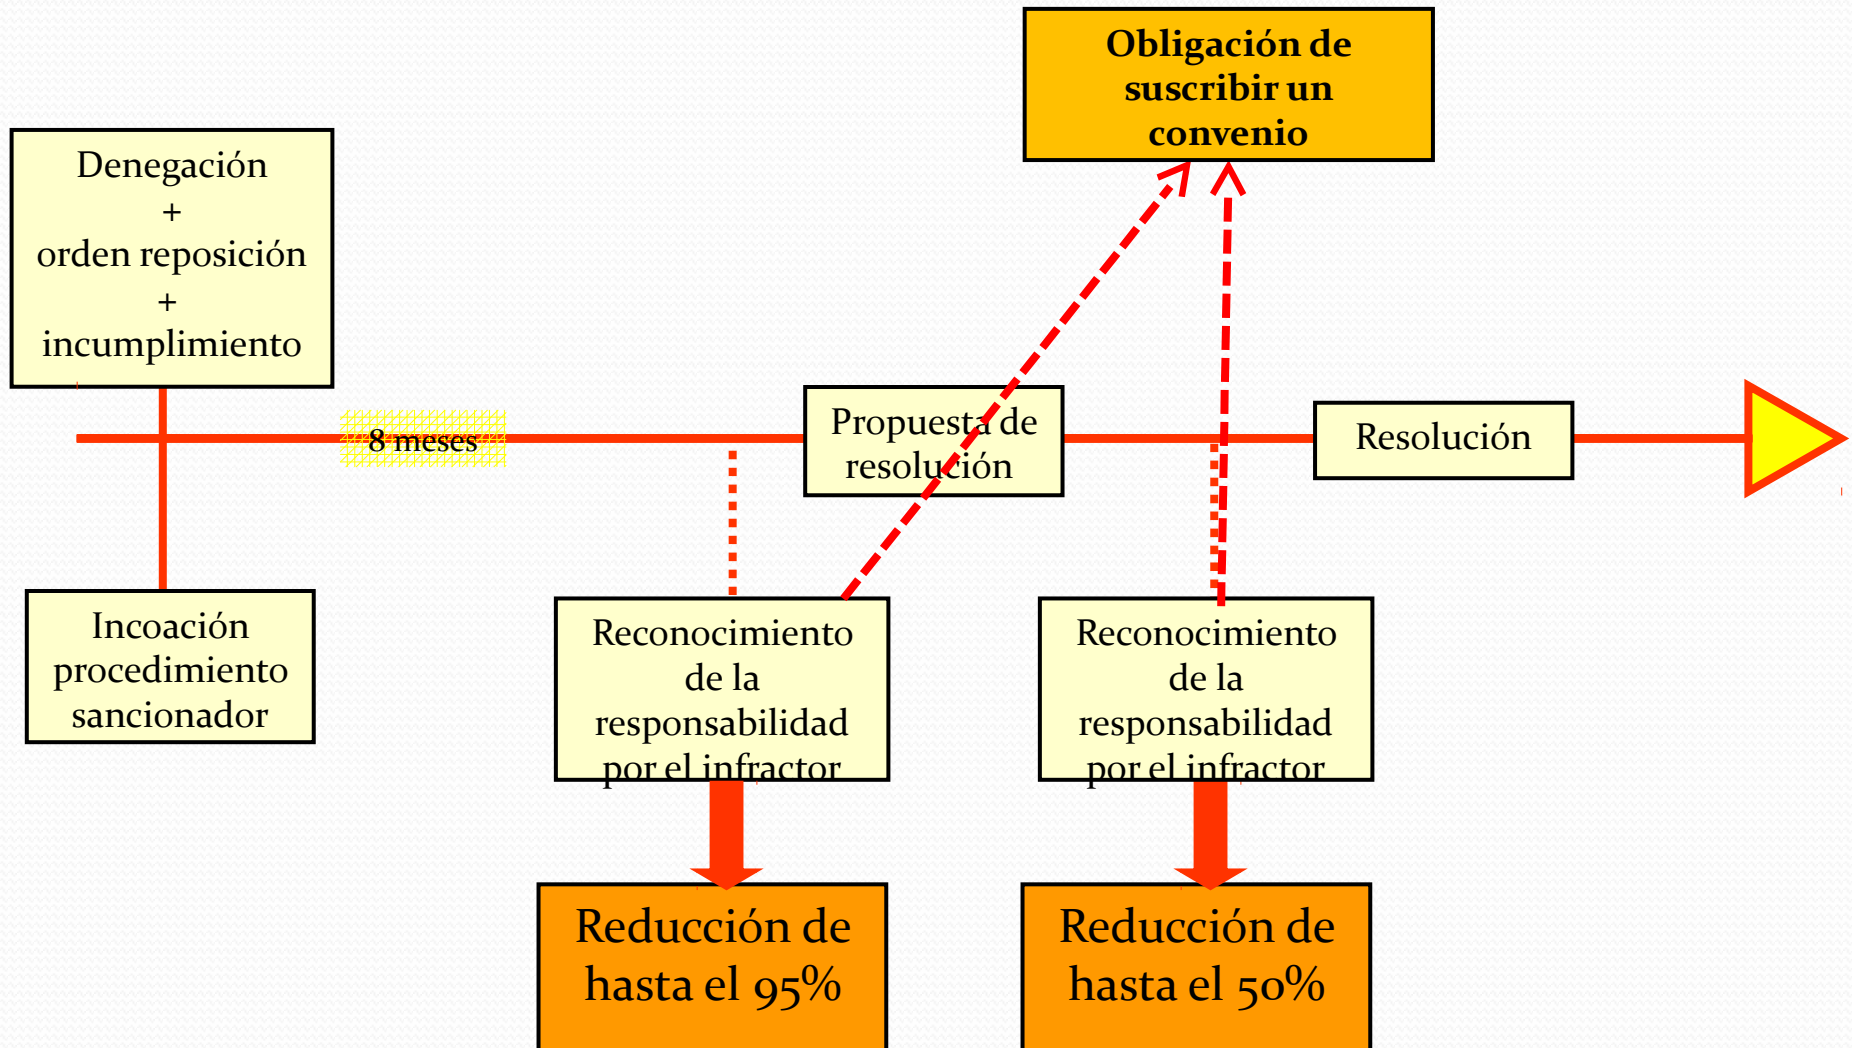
Obligación de suscribir un convenio

Denegación
+
orden reposición
+
incumplimiento

8 meses

Propuesta de resolución

Resolución

Incoación procedimiento sancionador

Reconocimiento de la responsabilidad por el infractor

Reconocimiento de la responsabilidad por el infractor

Reducción de hasta el 95%

Reducción de hasta el 50%